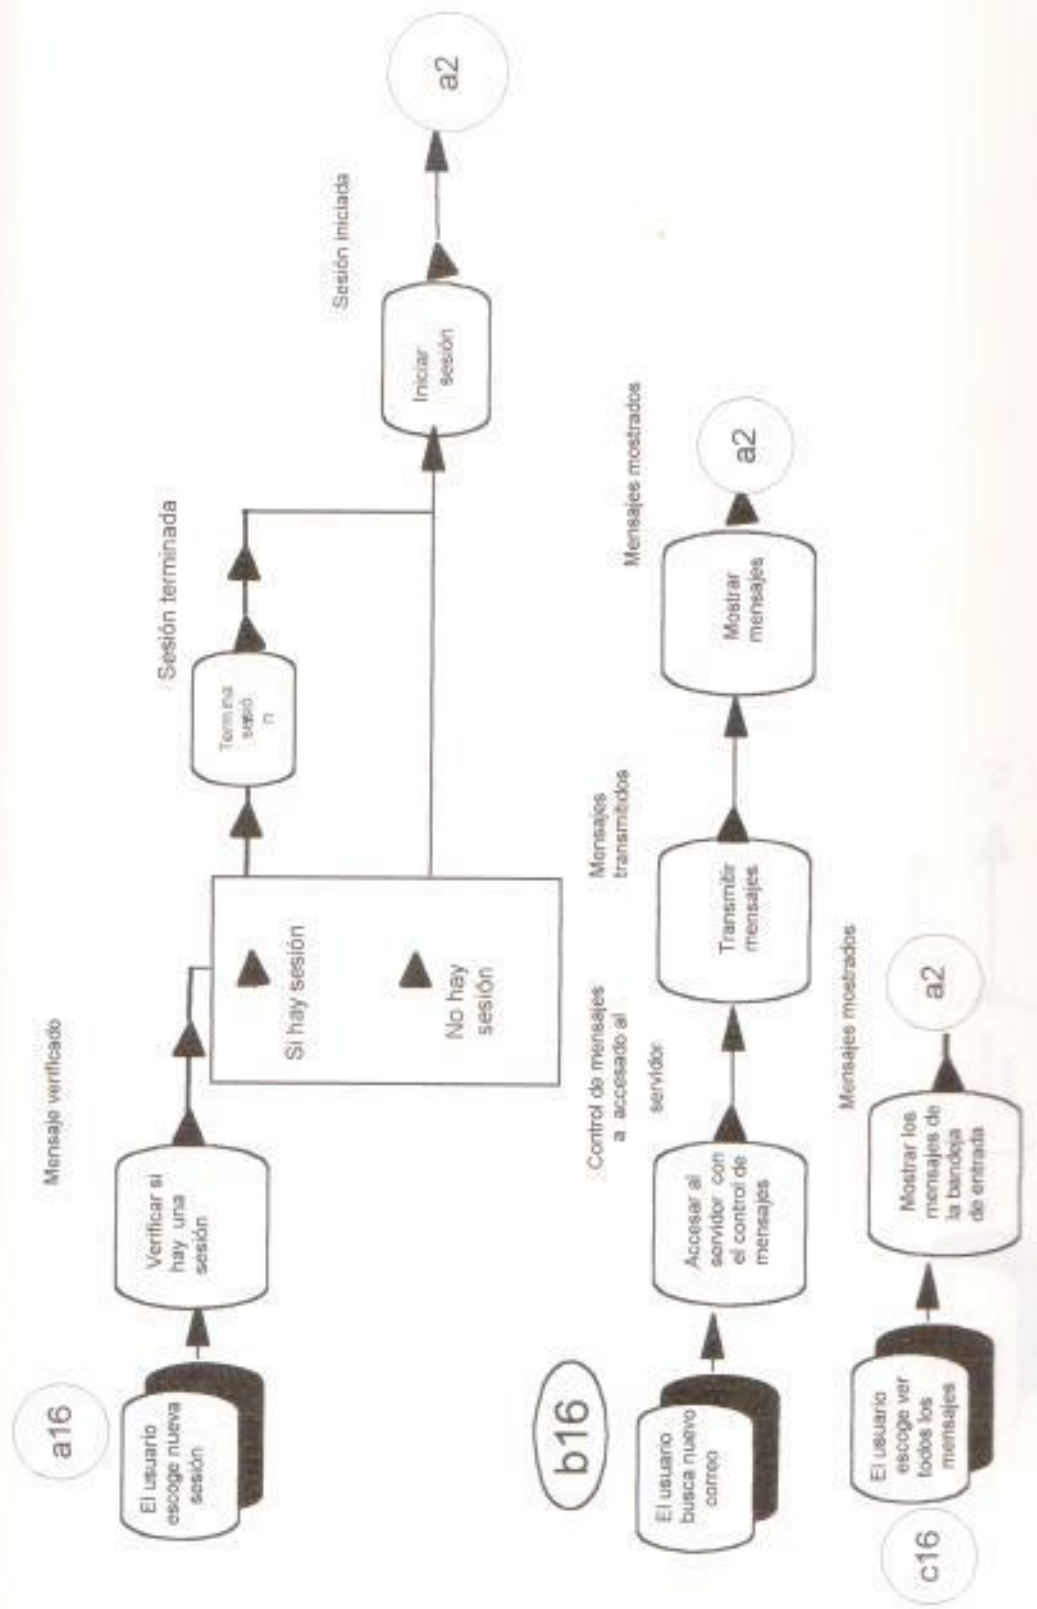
a16

El usuario escoge nueva sesión

Verificar si hay una sesión

Mensaje verificado

Si hay sesión

No hay sesión

Termina sesió n

Sesión terminada

Iniciar sesión

Sesión iniciada

a2

b16

El usuario busca nuevo correo

Accesar al servidor con el control de mensajes

Control de mensajes a accesado al servidor

Transmitir mensajes

Mensajes transmitidos

Mostrar mensajes

Mensajes mostrados

a2

c16

El usuario escoge ver todos los mensajes

Mostrar los mensajes de la bandeja de entrada

Mensajes mostrados

a2